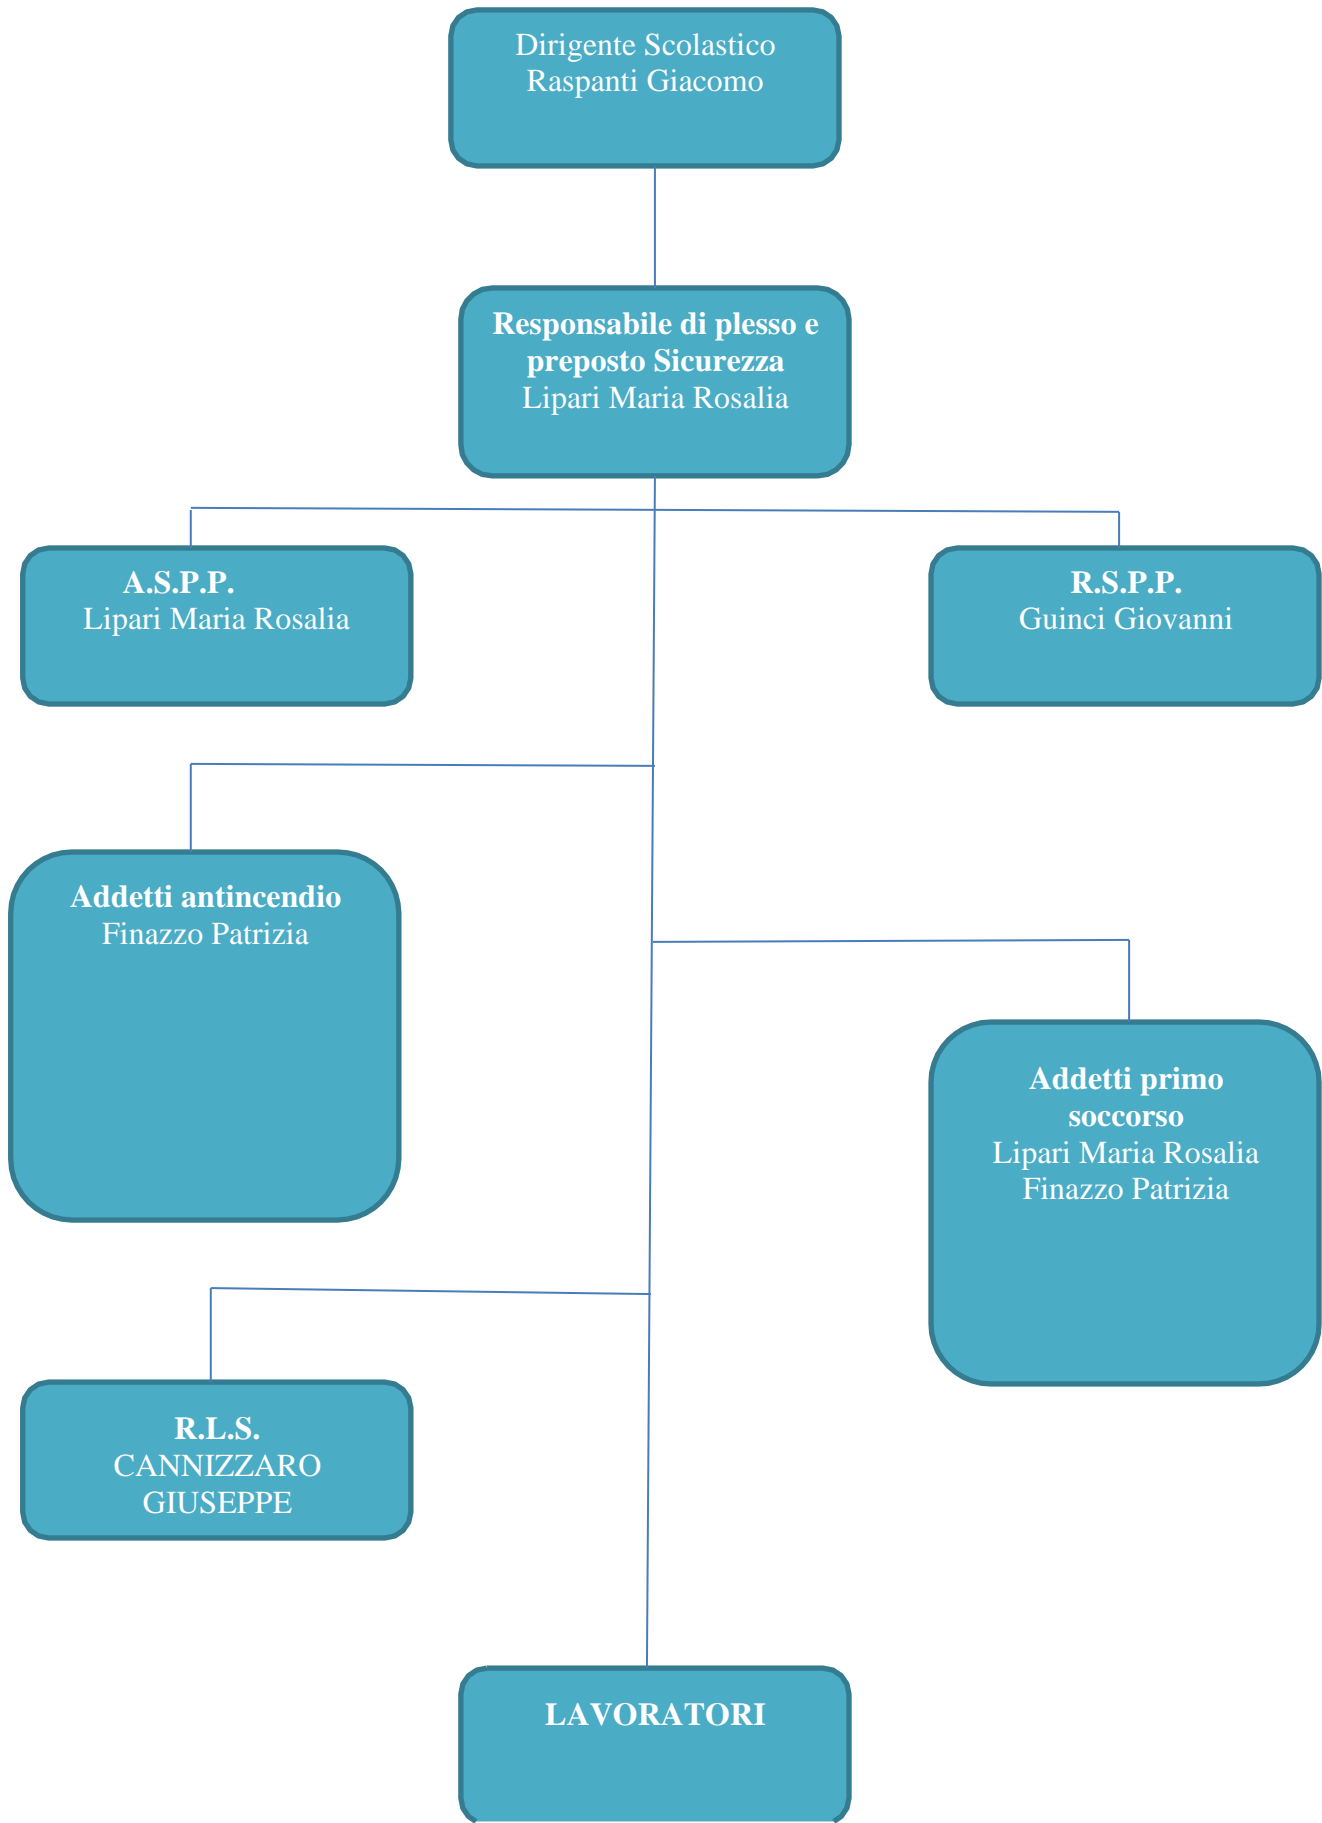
Dirigente Scolastico
Raspanti Giacomo

**Responsabile di plesso e preposto Sicurezza**
Lipari Maria Rosalia

**A.S.P.P.**
Lipari Maria Rosalia

**R.S.P.P.**
Guinci Giovanni

**Addetti antincendio**
Finazzo Patrizia

**Addetti primo soccorso**
Lipari Maria Rosalia
Finazzo Patrizia

**R.L.S.**
CANNIZZARO GIUSEPPE

**LAVORATORI**